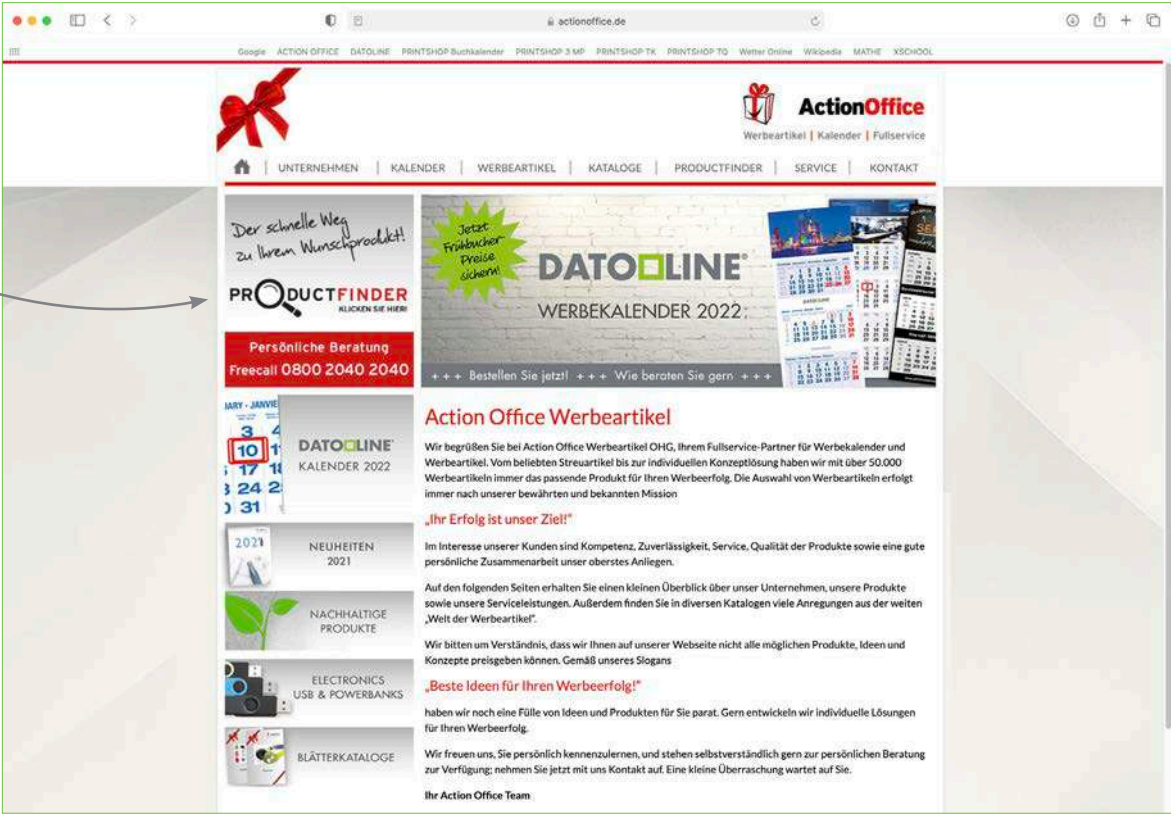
actionoffice.de

Google ACTION OFFICE DATOLINE PRINTSHOP Buchkalender PRINTSHOP 3 MP PRINTSHOP TK PRINTSHOP TQ Wetter Online Wikipedia MATHE XSCHOOL

ActionOffice
Werbeartikel | Kalender | Fullservice

UNTERNEHMEN | KALENDER | WERBEARTIKEL | KATALOGE | PRODUCTFINDER | SERVICE | KONTAKT

Der schnelle Weg zu Ihrem Wunschprodukt!
PRODUCTFINDER
KLICKEN SIE HIER!

Persönliche Beratung
Freecall 0800 2040 2040

Jetzt Frühbucher-Preise sichern!
DATOLINE
WERBEKALENDER 2022
+++ Bestellen Sie jetzt! +++ Wie beraten Sie gern +++

DATOLINE
KALENDER 2022

NEUHEITEN 2021

NACHHALTIGE PRODUKTE

ELECTRONICS USB & POWERBANKS

BLÄTTERKATALOGE

Action Office Werbeartikel

Wir begrüßen Sie bei Action Office Werbeartikel OHG, Ihrem Fullservice-Partner für Werbekalender und Werbeartikel. Vom beliebten Streuartikel bis zur individuellen Konzeptlösung haben wir mit über 50.000 Werbeartikeln immer das passende Produkt für Ihren Werbeerfolg. Die Auswahl von Werbeartikeln erfolgt immer nach unserer bewährten und bekannten Mission

„Ihr Erfolg ist unser Ziel!"

Im Interesse unserer Kunden sind Kompetenz, Zuverlässigkeit, Service, Qualität der Produkte sowie eine gute persönliche Zusammenarbeit unser oberstes Anliegen.

Auf den folgenden Seiten erhalten Sie einen kleinen Überblick über unser Unternehmen, unsere Produkte sowie unsere Serviceleistungen. Außerdem finden Sie in diversen Katalogen viele Anregungen aus der weiten „Welt der Werbeartikel".

Wir bitten um Verständnis, dass wir Ihnen auf unserer Webseite nicht alle möglichen Produkte, Ideen und Konzepte preisgeben können. Gemäß unseres Slogans

„Beste Ideen für Ihren Werbeerfolg!"

haben wir noch eine Fülle von Ideen und Produkten für Sie parat. Gern entwickeln wir individuelle Lösungen für Ihren Werbeerfolg.

Wir freuen uns, Sie persönlich kennenzulernen, und stehen selbstverständlich gern zur persönlichen Beratung zur Verfügung; nehmen Sie jetzt mit uns Kontakt auf. Eine kleine Überraschung wartet auf Sie.

Ihr Action Office Team